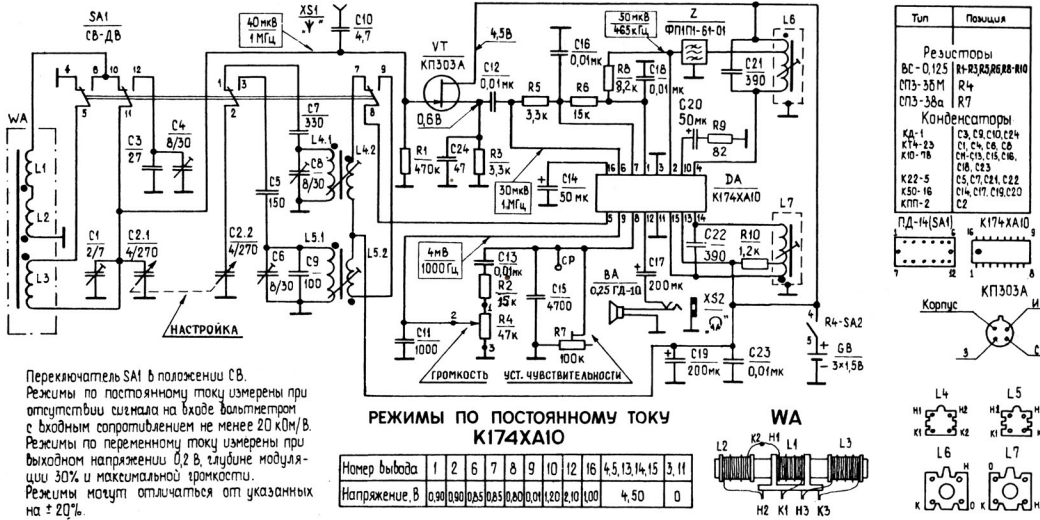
SA1
СВ-ДВ

WA

L1
L2
L3

6 8 10 12
5 4

C3
27

C4
8/30

C1
2/7

C2.1
4/270

1 3
2

C7
330

L4.1

C8
8/30

C5
150

L4.2

C2.2
4/270

C6
8/30

L5.1

C9
100

L5.2

7 9
8

НАСТРОЙКА

40мкВ
1МГц

XS1
"Y"

C10
4,7

VT
КП303А

4,5В

0,6В

C12
0,01мк

R1
470к

C24
47

R3
3,3к

R5
3,3к

C16
0,01мк

R6
15к

R8
8,2к

C18
0,01мк

30мкВ
465кГц

Z
ФП1П-61-01

C21
390

L6

C20
50мк

R9
82

30мкВ
1МГц

C14
50мк

DA
К174ХА10

16 6 7 1 3 2 10 4
5 9 8 12 11 13 14 15

L7

C22
390

R10
1,2к

4мВ
1000Гц

C13
0,01мк

R2
15к

R4
47к

C11
1000

C15
4700

CP

R7
100к

BA
0,25 ГД-10

C17
200мк

XS2
"Ω"

C19
200мк

C23
0,01мк

R4-SA2

GB
3×1,5В

ГРОМКОСТЬ

УСТ. ЧУВСТВИТЕЛЬНОСТИ

Переключатель SA1 в положении СВ.
Режимы по постоянному току измерены при отсутствии сигнала на входе вольтметром с входным сопротивлением не менее 20 кОм/В.
Режимы по переменному току измерены при выходном напряжении 0,2 В, глубине модуляции 30% и максимальной громкости.
Режимы могут отличаться от указанных на ± 20%.

РЕЖИМЫ ПО ПОСТОЯННОМУ ТОКУ
К174ХА10

| Номер вывода | 1 | 2 | 6 | 7 | 8 | 9 | 10 | 12 | 16 | 4,5,13,14,15 | 3,11 |
|---|---|---|---|---|---|---|---|---|---|---|---|
| Напряжение, В | 0,90 | 0,90 | 0,55 | 0,85 | 0,80 | 0,01 | 1,20 | 2,10 | 1,00 | 4,50 | 0 |

WA

L2 K2 H1 L1 L3
H2 K1 H3 K3

| Тип | Позиция |
|---|---|
| Резисторы | |
| ВС-0,125 | R1-R3,R5,R6,R8-R10 |
| СП3-3бМ | R4 |
| СП3-38а | R7 |
| Конденсаторы | |
| КД-1 КТ4-23 К10-7В | С3, С9, С10, С24 С1, С4, С6, С8 СН-С13, С15, С16, С18, С23 |
| К22-5 К50-16 КПП-2 | С5, С7, С21, С22 С14, С17, С19, С20 С2 |

ПД-14(SA1)
7 12

К174ХА10
16 9
1 8

КП303А
Корпус
И
3
С

L4
H1 H2
K1 K2

L5
H1 H2
K1 K2

L6
H
K

L7
H
0
K